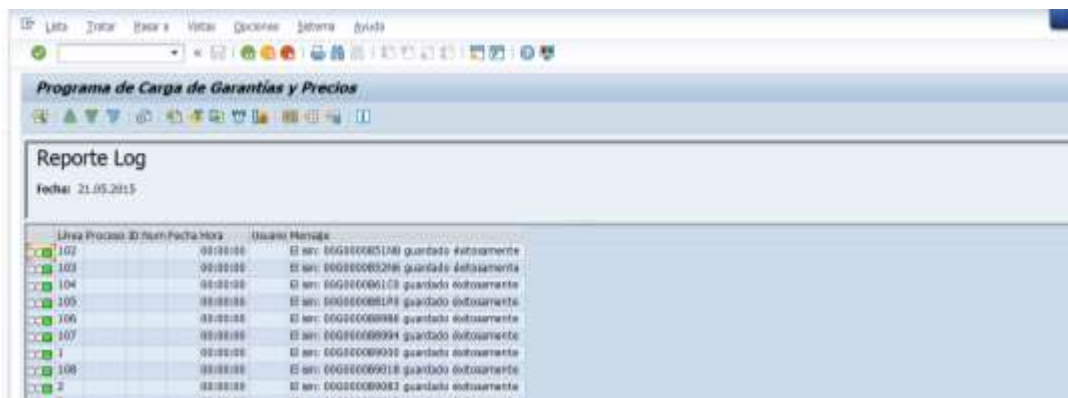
Lista Tratar Pasar a Vistas Opciones Sistema Ayuda

Programa de Carga de Garantías y Precios

Reporte Log

Fecha: 21.05.2015

| Línea | Proceso | ID | Num | Fecha | Hora | Usuario | Mensaje |
|---|---|---|---|---|---|---|---|
| 102 | | | | | 00:00:00 | | El ser: 000000085100 guardado éxitosamente |
| 103 | | | | | 00:00:00 | | El ser: 000000085200 guardado éxitosamente |
| 104 | | | | | 00:00:00 | | El ser: 000000086100 guardado éxitosamente |
| 105 | | | | | 00:00:00 | | El ser: 000000088170 guardado éxitosamente |
| 106 | | | | | 00:00:00 | | El ser: 000000088988 guardado éxitosamente |
| 107 | | | | | 00:00:00 | | El ser: 000000088994 guardado éxitosamente |
| 1 | | | | | 00:00:00 | | El ser: 000000089000 guardado éxitosamente |
| 108 | | | | | 00:00:00 | | El ser: 000000089018 guardado éxitosamente |
| 2 | | | | | 00:00:00 | | El ser: 000000089083 guardado éxitosamente |